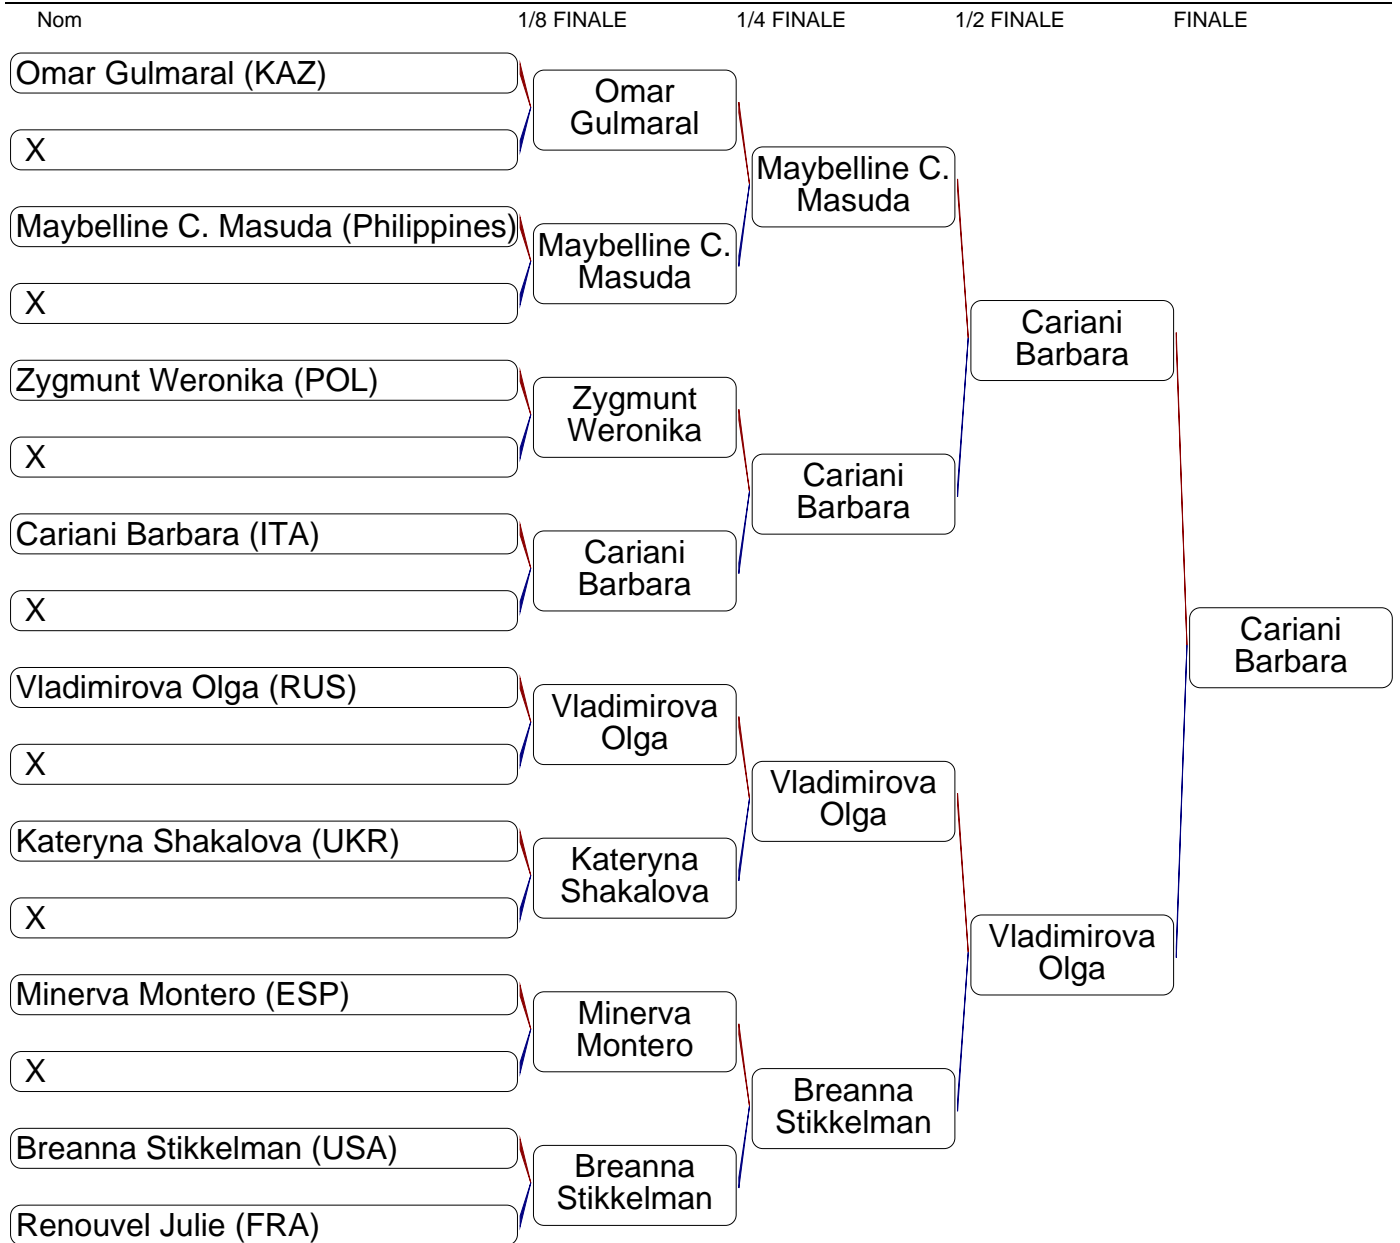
Nom
1/8 FINALE
1/4 FINALE
1/2 FINALE
FINALE

Omar Gulmaral (KAZ)
X
Maybelline C. Masuda (Philippines)
X
Zygmunt Weronika (POL)
X
Cariani Barbara (ITA)
X
Vladimirova Olga (RUS)
X
Kateryna Shakalova (UKR)
X
Minerva Montero (ESP)
X
Breanna Stikkelman (USA)
Renouvel Julie (FRA)

Omar Gulmaral
Maybelline C. Masuda
Zygmunt Weronika
Cariani Barbara
Vladimirova Olga
Kateryna Shakalova
Minerva Montero
Breanna Stikkelman

Maybelline C. Masuda
Cariani Barbara
Vladimirova Olga
Breanna Stikkelman

Cariani Barbara
Vladimirova Olga

Cariani Barbara